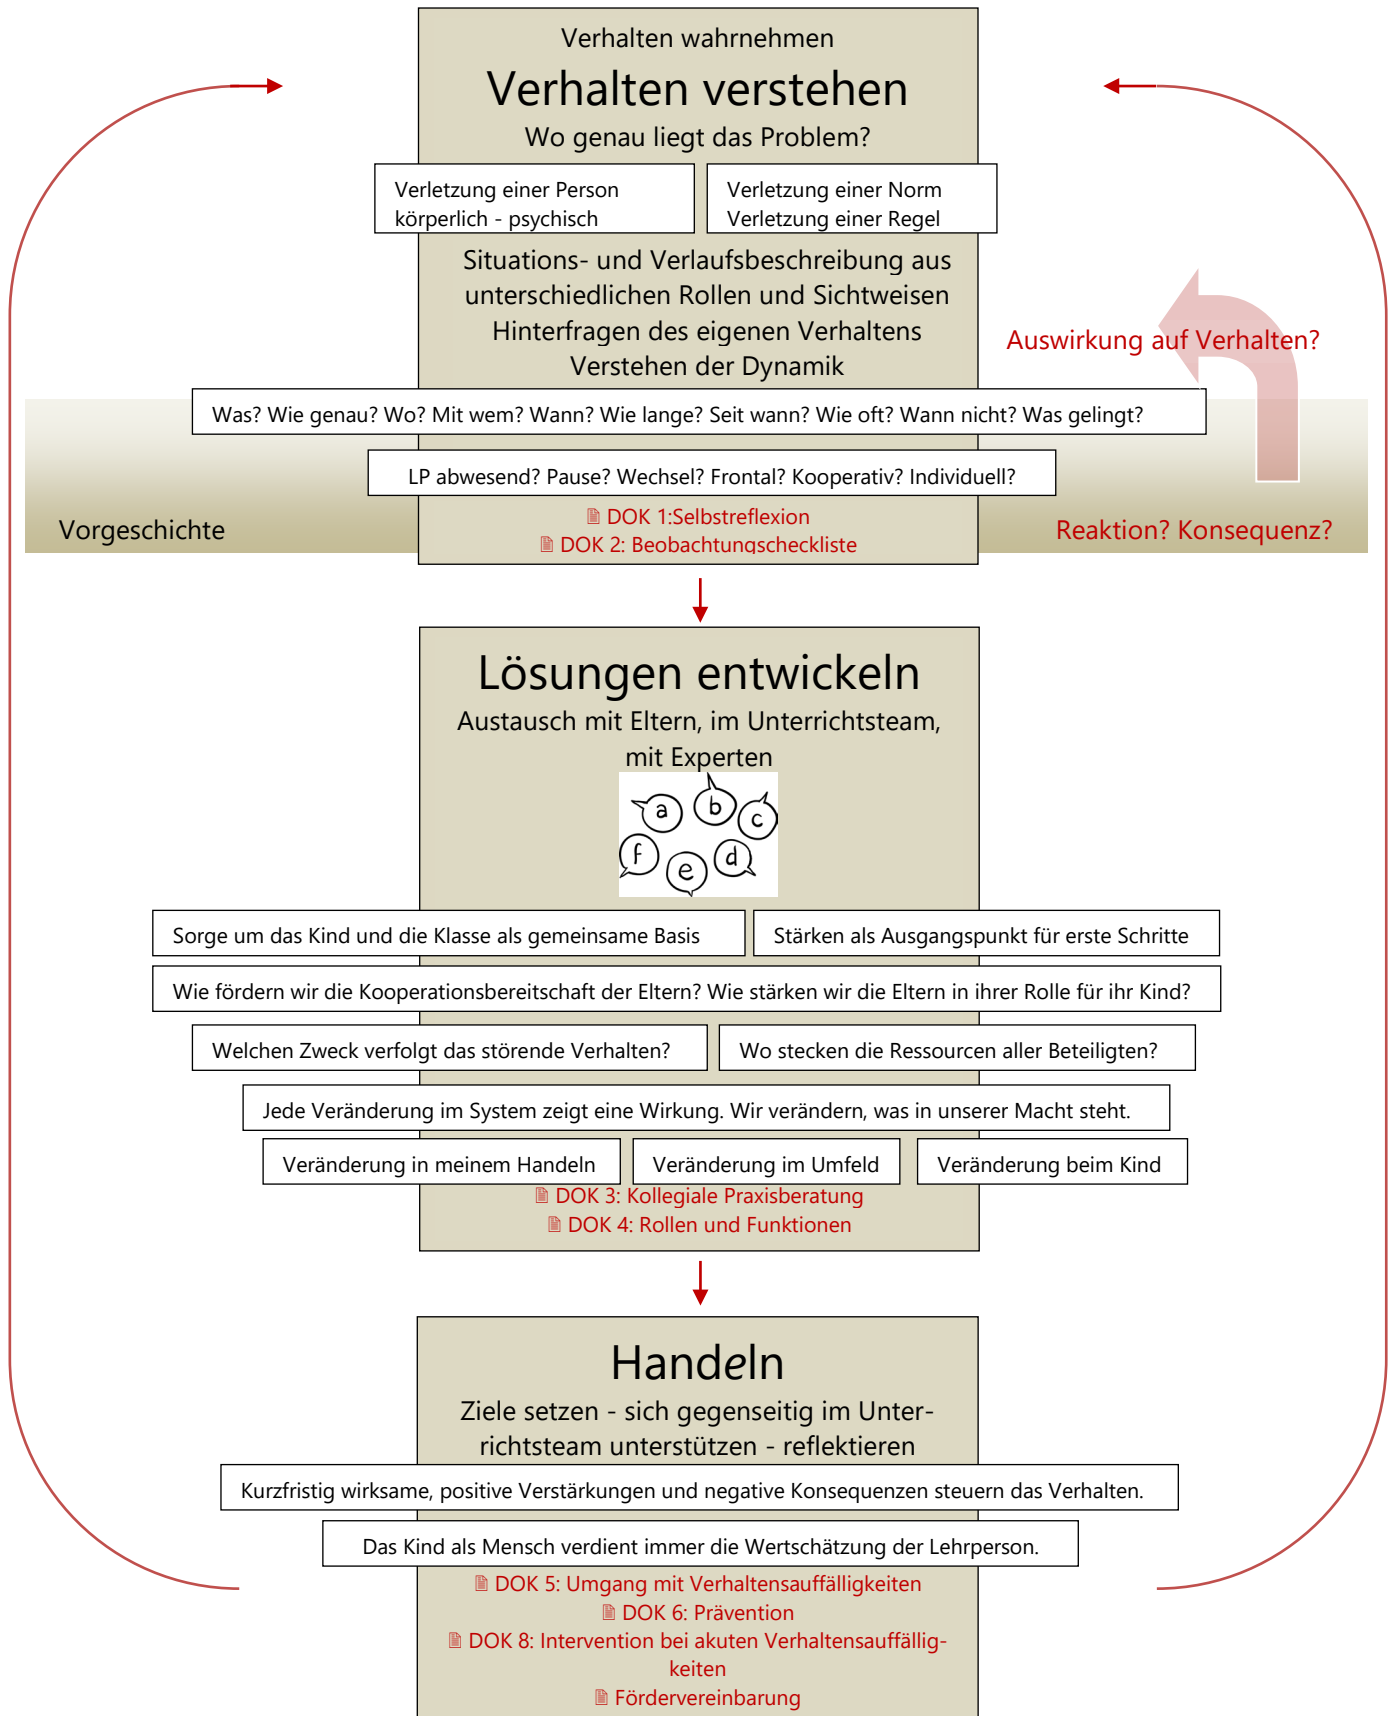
Verhalten wahrnehmen

Verhalten verstehen

Wo genau liegt das Problem?

Verletzung einer Person
körperlich - psychisch

Verletzung einer Norm
Verletzung einer Regel

Situations- und Verlaufsbeschreibung aus unterschiedlichen Rollen und Sichtweisen
Hinterfragen des eigenen Verhaltens
Verstehen der Dynamik

Auswirkung auf Verhalten?

Was? Wie genau? Wo? Mit wem? Wann? Wie lange? Seit wann? Wie oft? Wann nicht? Was gelingt?

LP abwesend? Pause? Wechsel? Frontal? Kooperativ? Individuell?

Vorgeschichte

DOK 1:Selbstreflexion
DOK 2: Beobachtungscheckliste

Reaktion? Konsequenz?

Lösungen entwickeln

Austausch mit Eltern, im Unterrichtsteam, mit Experten

a b c f e d

Sorge um das Kind und die Klasse als gemeinsame Basis

Stärken als Ausgangspunkt für erste Schritte

Wie fördern wir die Kooperationsbereitschaft der Eltern? Wie stärken wir die Eltern in ihrer Rolle für ihr Kind?

Welchen Zweck verfolgt das störende Verhalten?

Wo stecken die Ressourcen aller Beteiligten?

Jede Veränderung im System zeigt eine Wirkung. Wir verändern, was in unserer Macht steht.

Veränderung in meinem Handeln

Veränderung im Umfeld

Veränderung beim Kind

DOK 3: Kollegiale Praxisberatung
DOK 4: Rollen und Funktionen

Handeln

Ziele setzen - sich gegenseitig im Unterrichtsteam unterstützen - reflektieren

Kurzfristig wirksame, positive Verstärkungen und negative Konsequenzen steuern das Verhalten.

Das Kind als Mensch verdient immer die Wertschätzung der Lehrperson.

DOK 5: Umgang mit Verhaltensauffälligkeiten
DOK 6: Prävention
DOK 8: Intervention bei akuten Verhaltensauffälligkeiten
Fördervereinbarung